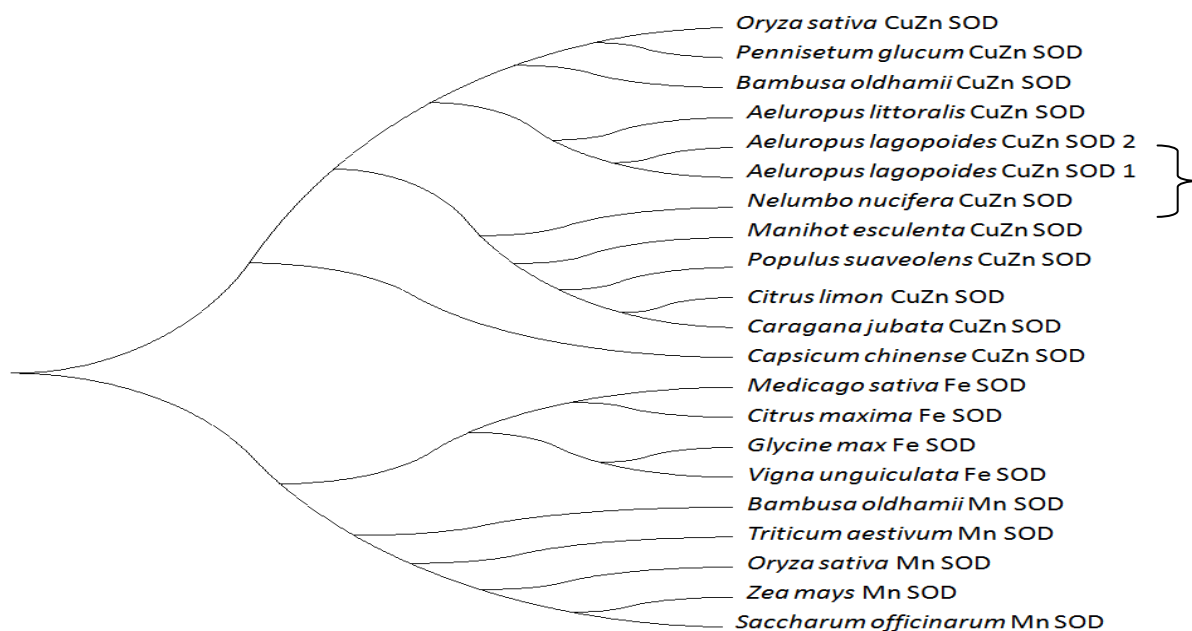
Oryza sativa CuZn SOD
Pennisetum glucum CuZn SOD
Bambusa oldhamii CuZn SOD
Aeluropus littoralis CuZn SOD
Aeluropus lagopoides CuZn SOD 2
Aeluropus lagopoides CuZn SOD 1
Nelumbo nucifera CuZn SOD
Manihot esculenta CuZn SOD
Populus suaveolens CuZn SOD
Citrus limon CuZn SOD
Caragana jubata CuZn SOD
Capsicum chinense CuZn SOD
Medicago sativa Fe SOD
Citrus maxima Fe SOD
Glycine max Fe SOD
Vigna unguiculata Fe SOD
Bambusa oldhamii Mn SOD
Triticum aestivum Mn SOD
Oryza sativa Mn SOD
Zea mays Mn SOD
Saccharum officinarum Mn SOD